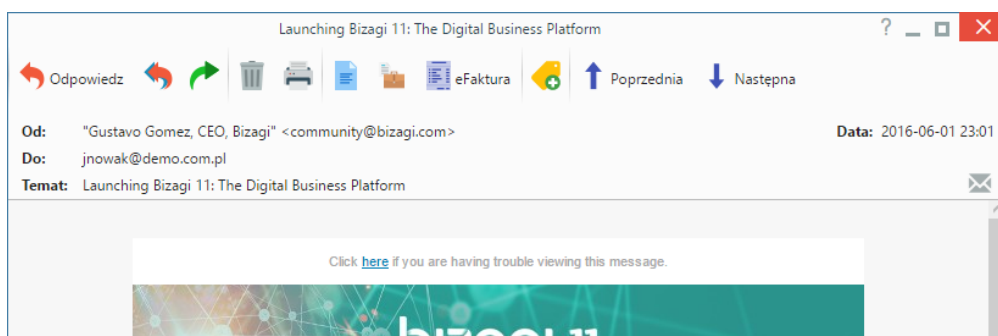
Launching Bizagi 11: The Digital Business Platform

?

Odpowiedz

eFaktura

Poprzednia

Następna

Od: "Gustavo Gomez, CEO, Bizagi" <community@bizagi.com>

Data: 2016-06-01 23:01

Do: jnowak@demo.com.pl

Temat: Launching Bizagi 11: The Digital Business Platform

Click here if you are having trouble viewing this message.

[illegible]